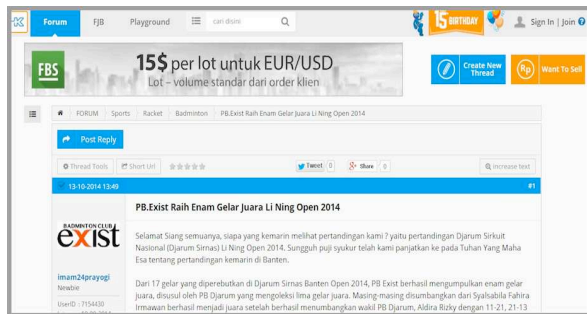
Forum FJB Playground cari disini

15 BIRTHDAY Sign In | Join

FBS 15$ per lot untuk EUR/USD
Lot - volume standar dari order klien

Create New Thread
Rp Want To Sell

FORUM Sports Racket Badminton PB.Exist Raih Enam Gelar Juara Li Ning Open 2014

Post Reply

Thread Tools Short Url Tweet 0 Share 0 Increase text

13-10-2014 13:49 #1

BADMINTON CLUB
exist

imam24prayogi
Newbie

UserID : 7154430

PB.Exist Raih Enam Gelar Juara Li Ning Open 2014

Selamat Siang semuanya, siapa yang kemarin melihat pertandingan kami ? yaitu pertandingan Djarum Sirkuit Nasional (Djarum Sirnas) Li Ning Open 2014. Sungguh puji syukur telah kami panjatkan ke pada Tuhan Yang Maha Esa tentang pertandingan kemarin di Banten.

Dari 17 gelar yang diperebutkan di Djarum Sirnas Banten Open 2014, PB Exist berhasil mengumpulkan enam gelar juara, disusul oleh PB Djarum yang mengoleksi lima gelar juara. Masing-masing disumbangkan dari Syalsabila Fahira Irmawan berhasil menjadi juara setelah berhasil menumbangkan wakil PB Djarum, Aldira Rizky dengan 11-21, 21-13